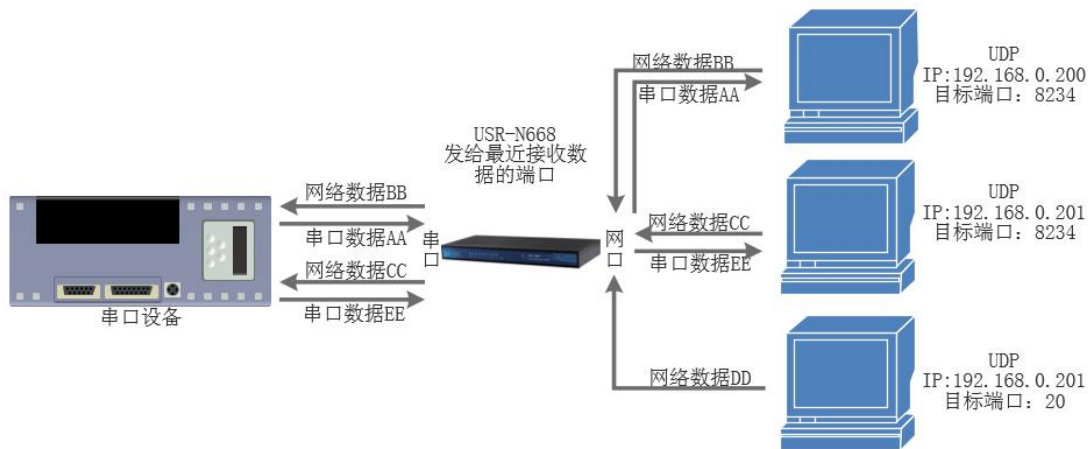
USR-N668
发给最近接收数据的端口

网络数据BB
串口数据AA
网络数据CC
串口数据EE

串口设备

串口

网口

网络数据BB
串口数据AA
网络数据CC
串口数据EE
网络数据DD

UDP
IP:192.168.0.200
目标端口：8234

UDP
IP:192.168.0.201
目标端口：8234

UDP
IP:192.168.0.201
目标端口：20